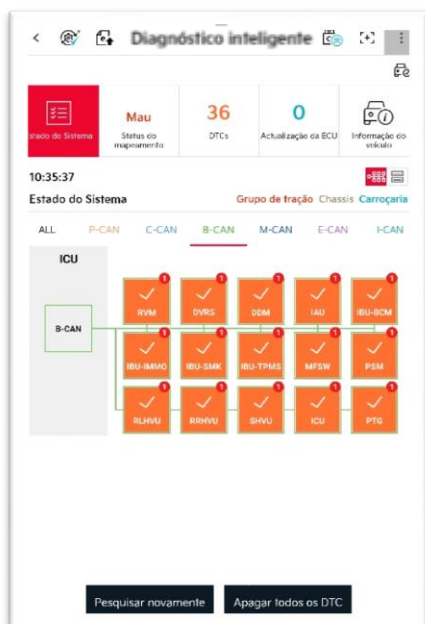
Diagnóstico inteligente

stado do Sistema

Mau
Status do mapeamento

36
DTCs

0
Actualização da ECU

Informação do veículo

10:35:37

Estado do Sistema

Grupo de fração Chassis Carroçaria

ALL P-CAN C-CAN B-CAN M-CAN E-CAN I-CAN

ICU

B-CAN

1 RVM
1 DVRS
1 DDM
1 IAU
1 IBU-BCM
IBU-IMMO
IBU-SMK
IBU-TPMS
MFSW
PSM
1 RLHVU
1 RRHVU
1 SHVU
1 ICU
1 PTG

Pesquisar novamente

Apagar todos os DTC